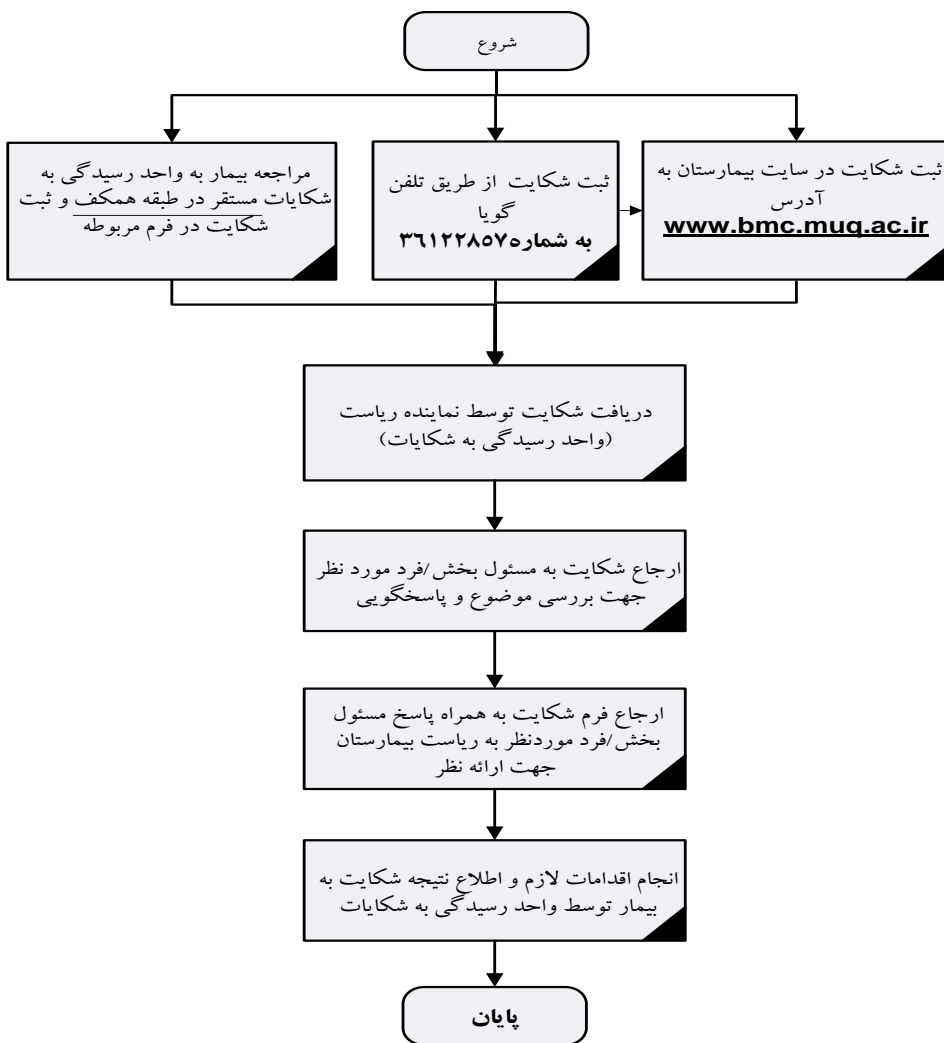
شروع

ثبت شکایت در سایت بیمارستان به آدرس
www.bmc.muq.ac.ir

ثبت شکایت از طریق تلفن گویا
به شماره۳۶۱۲۲۸۵۷

مراجعه بیمار به واحد رسیدگی به شکایات مستقر در طبقه همکف و ثبت شکایت در فرم مربوطه

دریافت شکایت توسط نماینده ریاست (واحد رسیدگی به شکایات)

ارجاع شکایت به مسئول بخش/فرد مورد نظر جهت بررسی موضوع و پاسخگویی

ارجاع فرم شکایت به همراه پاسخ مسئول بخش/فرد موردنظر به ریاست بیمارستان جهت ارائه نظر

انجام اقدامات لازم و اطلاع نتیجه شکایت به بیمار توسط واحد رسیدگی به شکایات

پایان